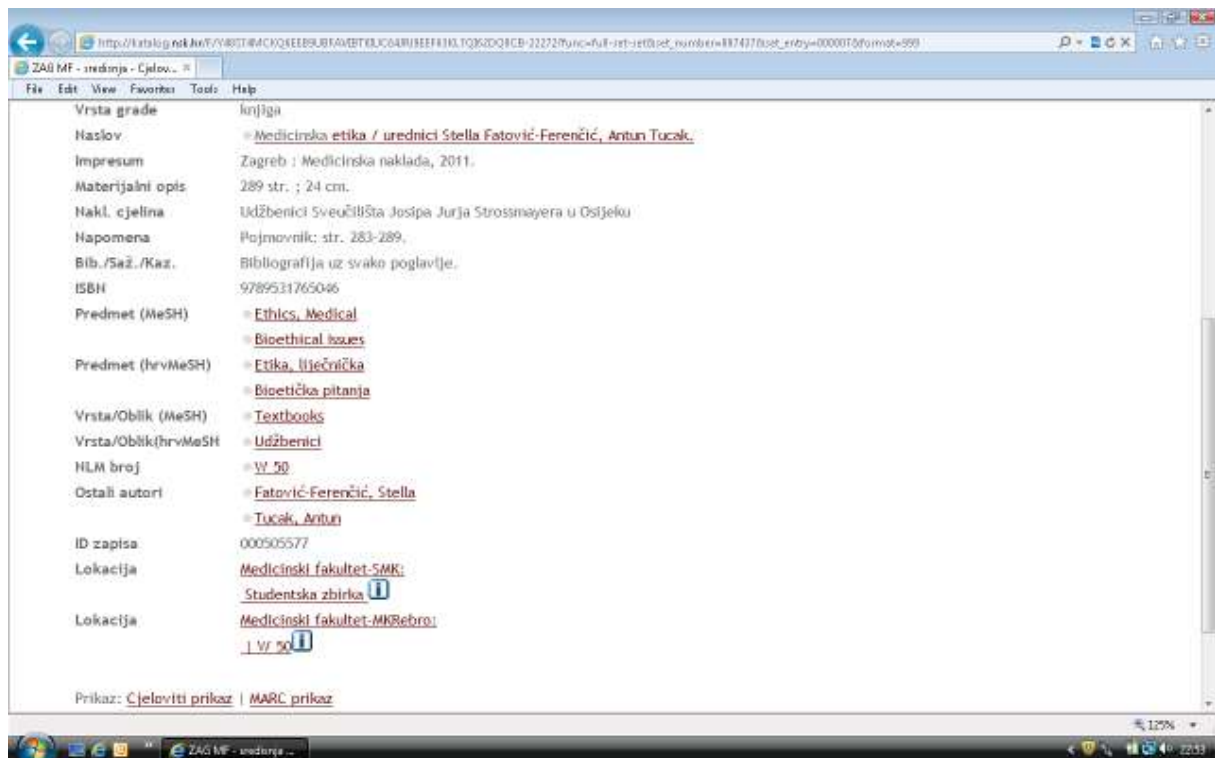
http://katalog.nsk.hr/F/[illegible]

ZAG MF - središnja - Cjelov...

File Edit View Favorites Tools Help

| | |
|---|---|
| Vrsta građe | knjiga |
| Naslov | Medicinska etika / urednici Stella Fatović-Ferenčić, Antun Tucak. |
| Impresum | Zagreb : Medicinska naklada, 2011. |
| Materijalni opis | 289 str. ; 24 cm. |
| Nakl. cjelina | Udžbenici Sveučilišta Josipa Jurja Strossmayera u Osijeku |
| Napomena | Pojmovnik: str. 283-289. |
| Bib./Saž./Kaz. | Bibliografija uz svako poglavlje. |
| ISBN | 9789531765046 |
| Predmet (MeSH) | Ethics, Medical |
| | Bioethical Issues |
| Predmet (hrvMeSH) | Etika, liječnička |
| | Bioetička pitanja |
| Vrsta/Oblik (MeSH) | Textbooks |
| Vrsta/Oblik(hrvMeSH | Udžbenici |
| NLM broj | W 50 |
| Ostali autori | Fatović-Ferenčić, Stella |
| | Tucak, Antun |
| ID zapisa | 000505577 |
| Lokacija | Medicinski fakultet-SMK: Studentska zbirka |
| Lokacija | Medicinski fakultet-MKRebro: I W 50 |

Prikaz: Cjeloviti prikaz | MARC prikaz

125%

ZAG MF - središnja ...

22:33